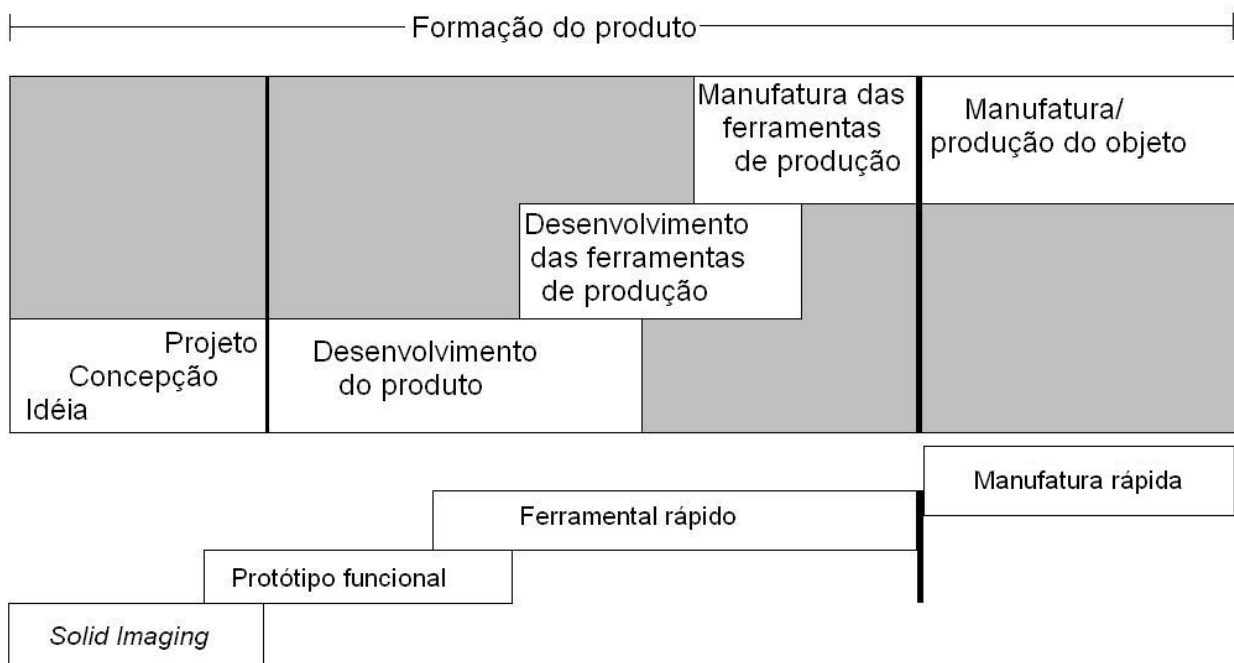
Formação do produto

Manufatura das ferramentas de produção

Manufatura/ produção do objeto

Desenvolvimento das ferramentas de produção

Projeto
Concepção
Idéia

Desenvolvimento do produto

Manufatura rápida

Ferramental rápido

Protótipo funcional

Solid Imaging